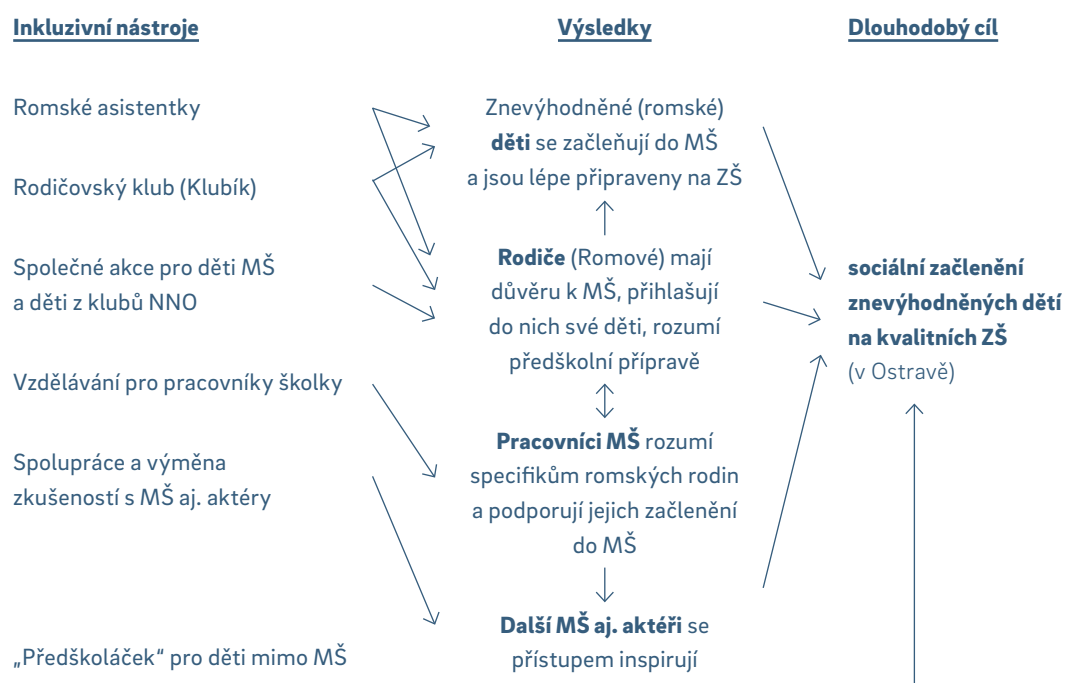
Inkluzivní nástroje

Výsledky

Dlouhodobý cíl

Romské asistentky

Rodičovský klub (Klubík)

Společné akce pro děti MŠ a děti z klubů NNO

Vzdělávání pro pracovníky školky

Spolupráce a výměna zkušeností s MŠ aj. aktéry

„Předškoláček" pro děti mimo MŠ

Znevýhodněné (romské) **děti** se začleňují do MŠ a jsou lépe připraveny na ZŠ

**Rodiče** (Romové) mají důvěru k MŠ, přihlašují do nich své děti, rozumí předškolní přípravě

**Pracovníci MŠ** rozumí specifikům romských rodin a podporují jejich začlenění do MŠ

**Další MŠ aj. aktéři** se přístupem inspirují

**sociální začlenění znevýhodněných dětí na kvalitních ZŠ** (v Ostravě)